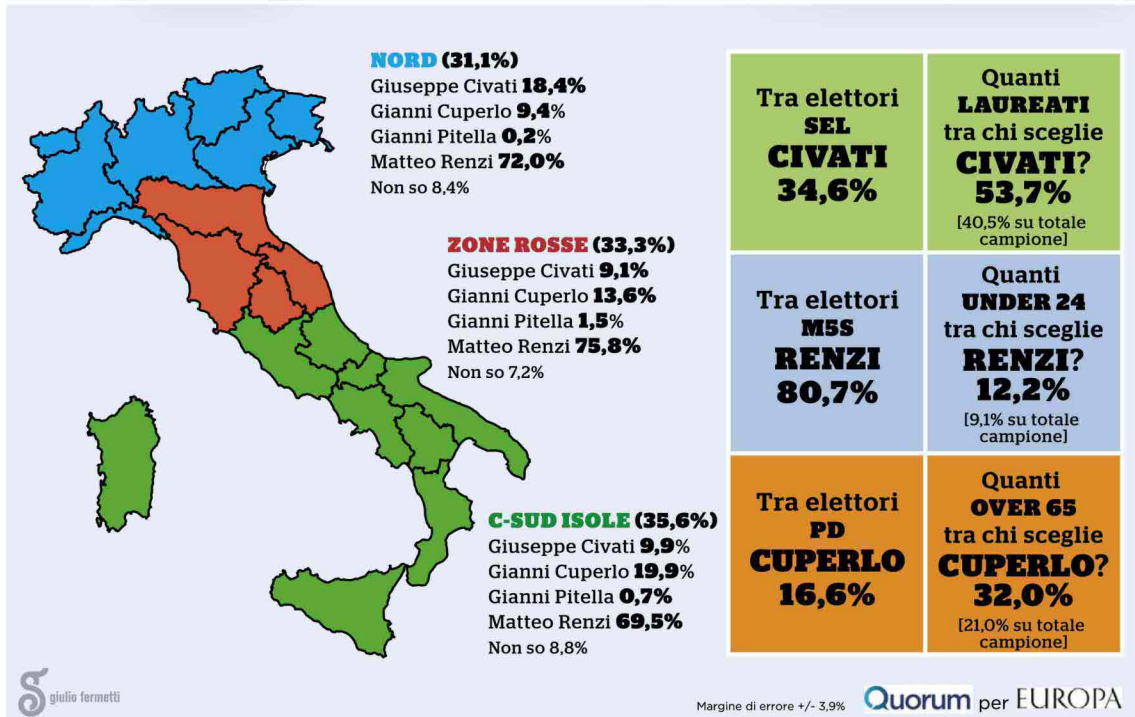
NORD (31,1%)
Giuseppe Civati 18,4%
Gianni Cuperlo 9,4%
Gianni Pitella 0,2%
Matteo Renzi 72,0%
Non so 8,4%

ZONE ROSSE (33,3%)
Giuseppe Civati 9,1%
Gianni Cuperlo 13,6%
Gianni Pitella 1,5%
Matteo Renzi 75,8%
Non so 7,2%

C-SUD ISOLE (35,6%)
Giuseppe Civati 9,9%
Gianni Cuperlo 19,9%
Gianni Pitella 0,7%
Matteo Renzi 69,5%
Non so 8,8%

Tra elettori SEL CIVATI 34,6%

Quanti LAUREATI tra chi sceglie CIVATI? 53,7%
[40,5% su totale campione]

Tra elettori M5S RENZI 80,7%

Quanti UNDER 24 tra chi sceglie RENZI? 12,2%
[9,1% su totale campione]

Tra elettori PD CUPERLO 16,6%

Quanti OVER 65 tra chi sceglie CUPERLO? 32,0%
[21,0% su totale campione]

giulio fermetti

Margine di errore +/- 3,9%

Quorum per EUROPA